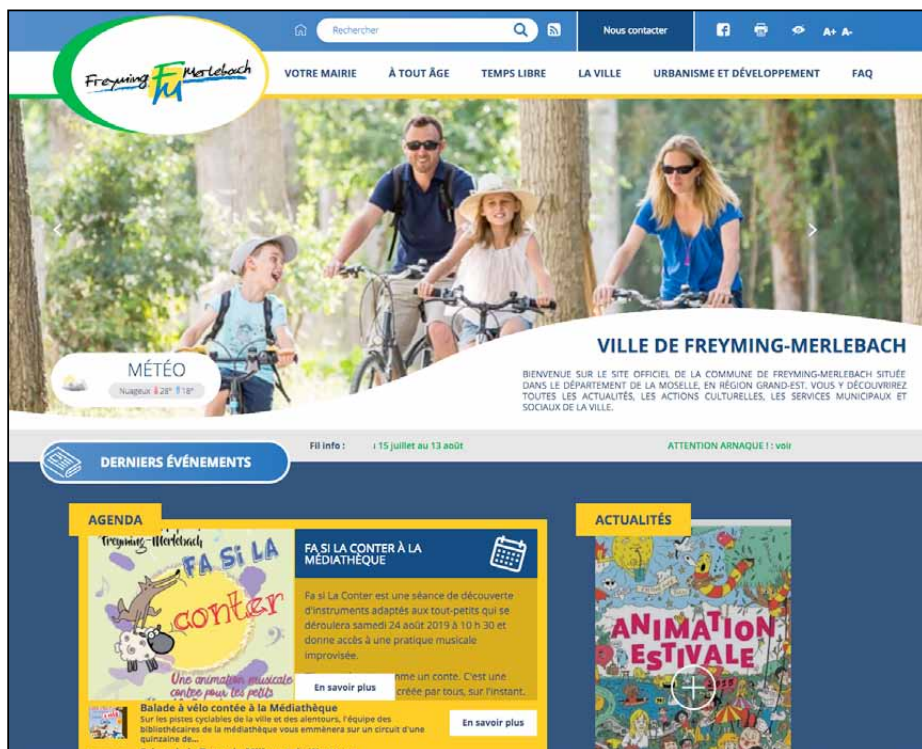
Rechercher
Nous contacter
A+ A-
Freyming FM Merlebach
VOTRE MAIRIE
À TOUT ÂGE
TEMPS LIBRE
LA VILLE
URBANISME ET DÉVELOPPEMENT
FAQ

MÉTÉO
Nuageux 28° 18°

VILLE DE FREYMING-MERLEBACH
BIENVENUE SUR LE SITE OFFICIEL DE LA COMMUNE DE FREYMING-MERLEBACH SITUÉE DANS LE DÉPARTEMENT DE LA MOSELLE, EN RÉGION GRAND-EST. VOUS Y DÉCOUVRIREZ TOUTES LES ACTUALITÉS, LES ACTIONS CULTURELLES, LES SERVICES MUNICIPAUX ET SOCIAUX DE LA VILLE.

Fil info : : 15 juillet au 13 août
ATTENTION ARNAQUE ! : voir

DERNIERS ÉVÉNEMENTS

AGENDA
Freyming-Merlebach
FA Si LA conter
Une animation musicale contée pour les petits

FA SI LA CONTER À LA MÉDIATHÈQUE
Fa si La Conter est une séance de découverte d'instruments adaptés aux tout-petits qui se déroulera samedi 24 août 2019 à 10 h 30 et donne accès à une pratique musicale improvisée.
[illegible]mme un conte. C'est une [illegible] créée par tous, sur l'instant.
En savoir plus

Balade à vélo contée à la Médiathèque
Sur les pistes cyclables de la ville et des alentours, l'équipe des bibliothécaires de la médiathèque vous emmènera sur un circuit d'une quinzaine de...
En savoir plus

ACTUALITÉS
ANIMATION ESTIVALE